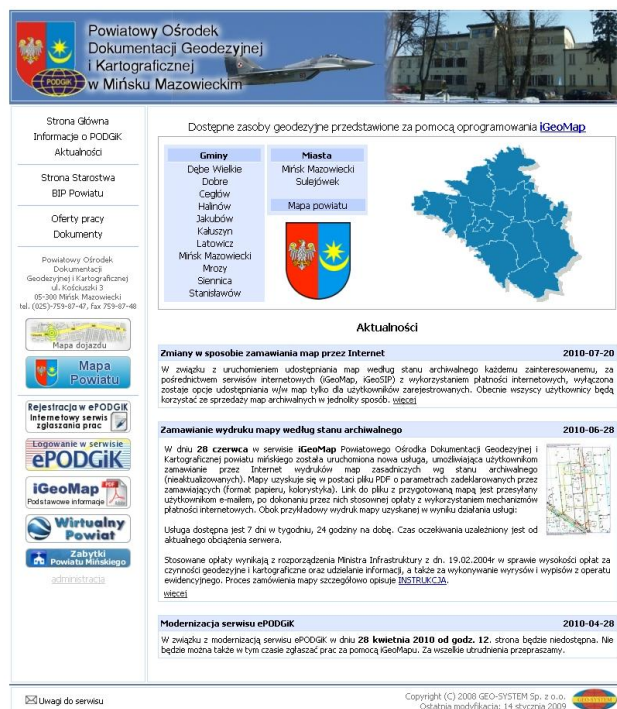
Powiatowy Ośrodek Dokumentacji Geodezyjnej i Kartograficznej w Mińsku Mazowieckim

PODGiK

Strona Główna
Informacje o PODGiK
Aktualności

Strona Starostwa
BIP Powiatu

Oferty pracy
Dokumenty

Powiatowy Ośrodek Dokumentacji Geodezyjnej i Kartograficznej
ul. Kościuszki 3
05-300 Mińsk Mazowiecki
tel. (025)-759-87-47, fax 759-87-48

Mapa dojazdu

Mapa Powiatu

Rejestracja w ePODGiK
internetowy serwis zgłaszania prac

Logowanie w serwisie
ePODGiK

iGeoMap
Podstawowe informacje

Wirtualny Powiat

Zabytki Powiatu Mińskiego

administracja

Dostępne zasoby geodezyjne przedstawione za pomocą oprogramowania iGeoMap

| Gminy |
|---|
| Dębe Wielkie |
| Dobre |
| Cegłów |
| Halinów |
| Jakubów |
| Kałuszyn |
| Latowicz |
| Mińsk Mazowiecki |
| Mrozy |
| Siennica |
| Stanisławów |

| Miasta |
|---|
| Mińsk Mazowiecki |
| Sulejówek |
| Mapa powiatu |

Aktualności

Zmiany w sposobie zamawiania map przez Internet 2010-07-20

W związku z uruchomieniem udostępniania map według stanu archiwalnego każdemu zainteresowanemu, za pośrednictwem serwisów internetowych (iGeoMap, iGeoSIP) z wykorzystaniem płatności internetowych, wyłączona zostaje opcje udostępniania w/w map tylko dla użytkowników zarejestrowanych. Obecnie wszyscy użytkownicy będą korzystać ze sprzedaży map archiwalnych w jednolity sposób. więcej

Zamawianie wydruku mapy według stanu archiwalnego 2010-06-28

W dniu 28 czerwca w serwisie iGeoMap Powiatowego Ośrodka Dokumentacji Geodezyjnej i Kartograficznej powiatu mińskiego została uruchomiona nowa usługa, umożliwiająca użytkownikom zamawianie przez Internet wydruków map zasadniczych wg stanu archiwalnego (nieaktualizowanych). Mapy uzyskuje się w postaci pliku PDF o parametrach zadeklarowanych przez zamawiających (format papieru, kolorystyka). Link do pliku z przygotowaną mapą jest przesyłany użytkownikom e-mailem, po dokonaniu przez nich stosownej opłaty z wykorzystaniem mechanizmów płatności internetowych. Obok przykładowy wydruk mapy uzyskanej w wyniku działania usługi:

Usługa dostępna jest 7 dni w tygodniu, 24 godziny na dobę. Czas oczekiwania uzależniony jest od aktualnego obciążenia serwera.

Stosowane opłaty wynikają z rozporządzenia Ministra Infrastruktury z dn. 19.02.2004r w sprawie wysokości opłat za czynności geodezyjne i kartograficzne oraz udzielanie informacji, a także za wykonywanie wyrysów i wypisów z operatu ewidencyjnego. Proces zamówienia mapy szczegółowo opisuje INSTRUKCJA.

więcej

Modernizacja serwisu ePODGiK 2010-04-28

W związku z modernizacją serwisu ePODGiK w dniu 28 kwietnia 2010 od godz. 12. strona będzie niedostępna. Nie będzie można także w tym czasie zgłaszać prac za pomocą iGeoMapu. Za wszelkie utrudnienia przepraszamy.

Uwagi do serwisu

Copyright (C) 2008 GEO-SYSTEM Sp. z o.o.
Ostatnia modyfikacja: 14 stycznia 2009